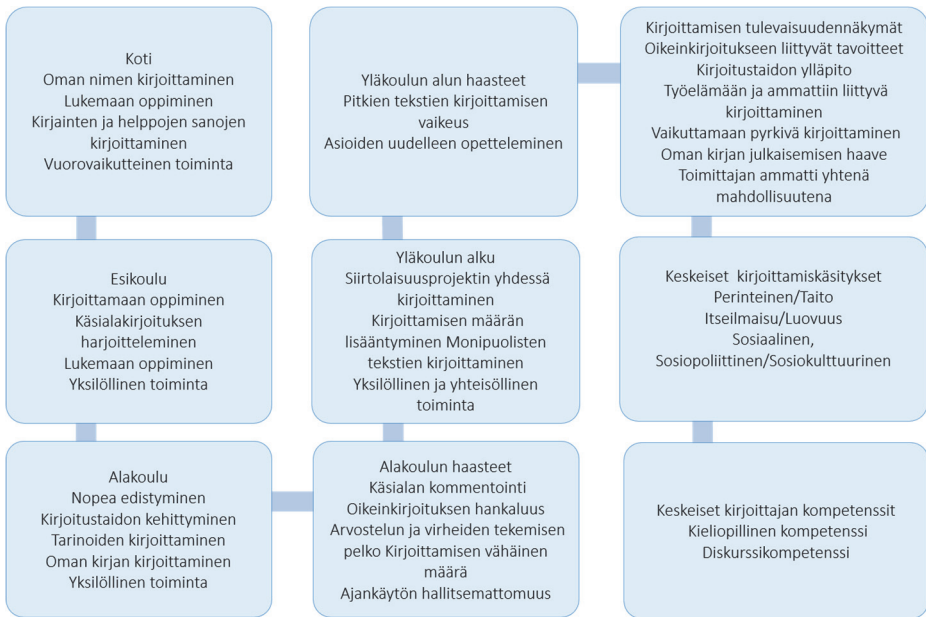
Koti
Oman nimen kirjoittaminen
Lukemaan oppiminen
Kirjainten ja helppojen sanojen kirjoittaminen
Vuorovaikutteinen toiminta

Esikoulu
Kirjoittamaan oppiminen
Käsialakirjoituksen harjoitteleminen
Lukemaan oppiminen
Yksilöllinen toiminta

Alakoulu
Nopea edistyminen
Kirjoitustaidon kehittyminen
Tarinoiden kirjoittaminen
Oman kirjan kirjoittaminen
Yksilöllinen toiminta

Alakoulun haasteet
Käsialan kommentointi
Oikeinkirjoituksen hankaluus
Arvostelun ja virheiden tekemisen pelko Kirjoittamisen vähäinen määrä
Ajankäytön hallitsemattomuus

Yläkoulun alku
Siirtolaisuusprojektin yhdessä kirjoittaminen
Kirjoittamisen määrän lisääntyminen Monipuolisten tekstien kirjoittaminen
Yksilöllinen ja yhteisöllinen toiminta

Yläkoulun alun haasteet
Pitkien tekstien kirjoittamisen vaikeus
Asioiden uudelleen opetteleminen

Kirjoittamisen tulevaisuudennäkymät
Oikeinkirjoitukseen liittyvät tavoitteet
Kirjoitustaidon ylläpito
Työelämään ja ammattiin liittyvä kirjoittaminen
Vaikuttamaan pyrkivä kirjoittaminen
Oman kirjan julkaisemisen haave
Toimittajan ammatti yhtenä mahdollisuutena

Keskeiset kirjoittamiskäsitykset
Perinteinen/Taito
Itseilmaisu/Luovuus
Sosiaalinen,
Sosiopoliittinen/Sosiokulttuurinen

Keskeiset kirjoittajan kompetenssit
Kieliopillinen kompetenssi
Diskurssikompetenssi